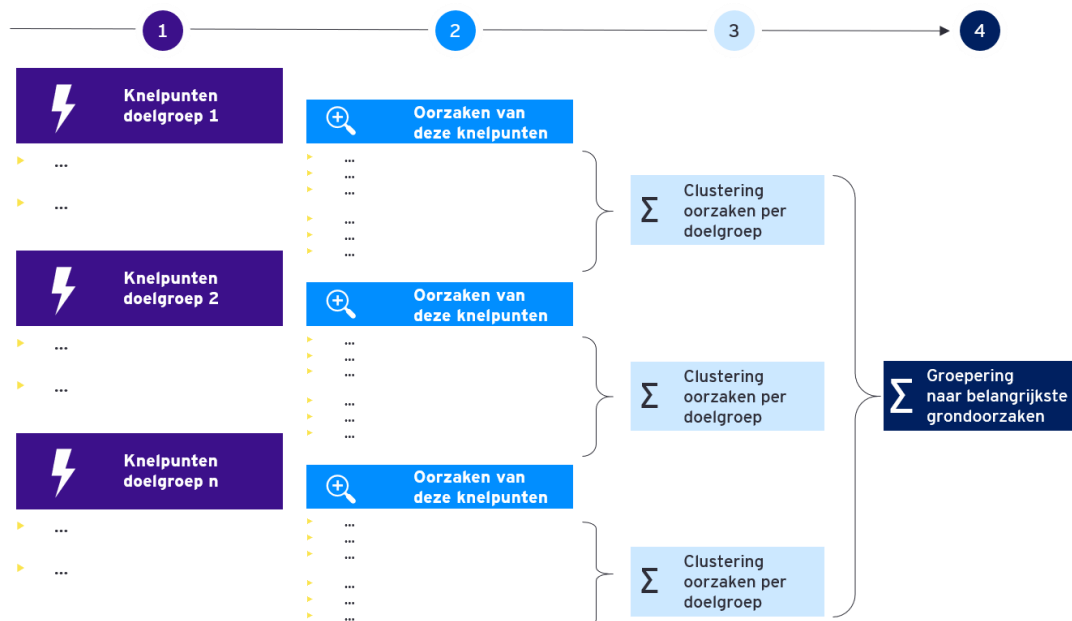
1

2

3

4

Knelpunten doelgroep 1

...

...

Oorzaken van deze knelpunten

...
...
...

...
...
...

Σ Clustering oorzaken per doelgroep

Knelpunten doelgroep 2

...

...

Oorzaken van deze knelpunten

...
...
...

...
...
...

Σ Clustering oorzaken per doelgroep

Σ Groepering naar belangrijkste grondoorzaken

Knelpunten doelgroep n

...

...

Oorzaken van deze knelpunten

...
...
...

...
...
...

Σ Clustering oorzaken per doelgroep